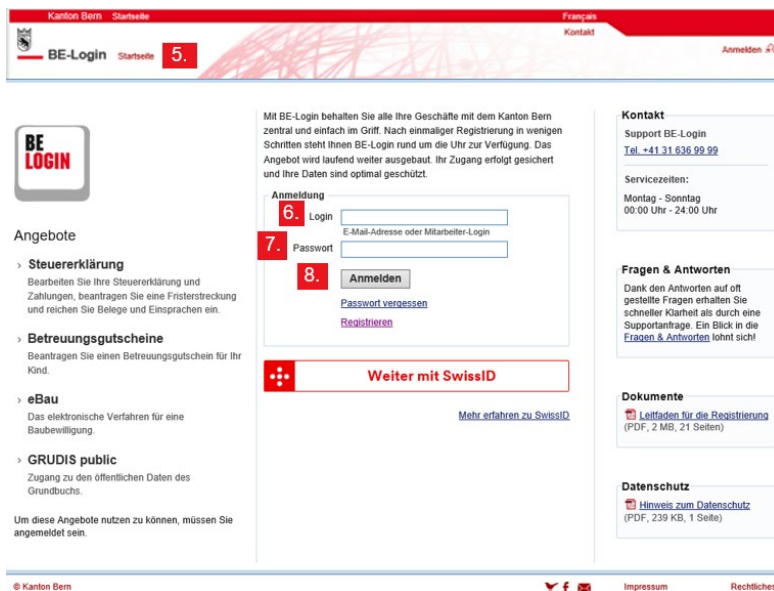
Kanton Bern Startseite

Français

Kontakt

BE-Login Startseite 5.

Anmelden

BE LOGIN

Angebote

› Steuererklärung
Bearbeiten Sie Ihre Steuererklärung und Zahlungen, beantragen Sie eine Fristerstreckung und reichen Sie Belege und Einsprachen ein.

› Betreuungsgutscheine
Beantragen Sie einen Betreuungsgutschein für Ihr Kind.

› eBau
Das elektronische Verfahren für eine Baubewilligung.

› GRUDIS public
Zugang zu den öffentlichen Daten des Grundbuchs.

Um diese Angebote nutzen zu können, müssen Sie angemeldet sein.

Mit BE-Login behalten Sie alle Ihre Geschäfte mit dem Kanton Bern zentral und einfach im Griff. Nach einmaliger Registrierung in wenigen Schritten steht Ihnen BE-Login rund um die Uhr zur Verfügung. Das Angebot wird laufend weiter ausgebaut. Ihr Zugang erfolgt gesichert und Ihre Daten sind optimal geschützt.

Anmeldung
6. Login
E-Mail-Adresse oder Mitarbeiter-Login
7. Passwort
8. Anmelden
Passwort vergessen
Registrieren

Weiter mit SwissID

Mehr erfahren zu SwissID

Kontakt
Support BE-Login
Tel. +41 31 636 99 99

Servicezeiten:
Montag - Sonntag
00:00 Uhr - 24:00 Uhr

Fragen & Antworten
Dank den Antworten auf oft gestellte Fragen erhalten Sie schneller Klarheit als durch eine Supportanfrage. Ein Blick in die Fragen & Antworten lohnt sich!

Dokumente
Leitfaden für die Registrierung
(PDF, 2 MB, 21 Seiten)

Datenschutz
Hinweis zum Datenschutz
(PDF, 239 KB, 1 Seite)

© Kanton Bern

Impressum

Rechtliches